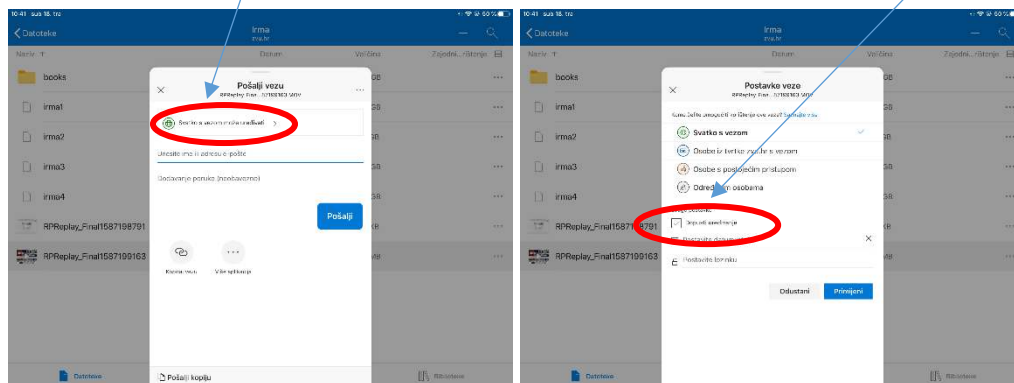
10:41 sub 18. tra
Datoteke
Irma
irma.hr
Naziv
Datum
Veličina
Zajedni.../Stanje
books
irma1
irma2
irma3
irma4
RPReplay_Final1587199791
RPReplay_Final1587199163

Pošalji vezu
RPReplay Final...
Svatko s vezom može uređivati
Unesite ime ili adresu e-pošte
Dodavanje poruke (neobavezno)
Pošalji
Kopiraj vezu
Više aplikacija
Pošalji kopiju
Datoteke

10:41 sub 18. tra
Datoteke
Irma
irma.hr
Naziv
Datum
Veličina
Zajedni.../Stanje
books
irma1
irma2
irma3
irma4
RPReplay_Final1587199791
RPReplay_Final1587199163

Postavke veze
RPReplay Final...
Kome želite omogućiti da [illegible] ovu vezu? Saznajte više
Svatko s vezom
Osobe iz tvrtke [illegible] s vezom
Osobe s postojećim pristupom
Određenim osobama
Ostale postavke
Dopusti uređivanje
Postavite datum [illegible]
Postavite lozinku
Odustani
Primijeni
Datoteke